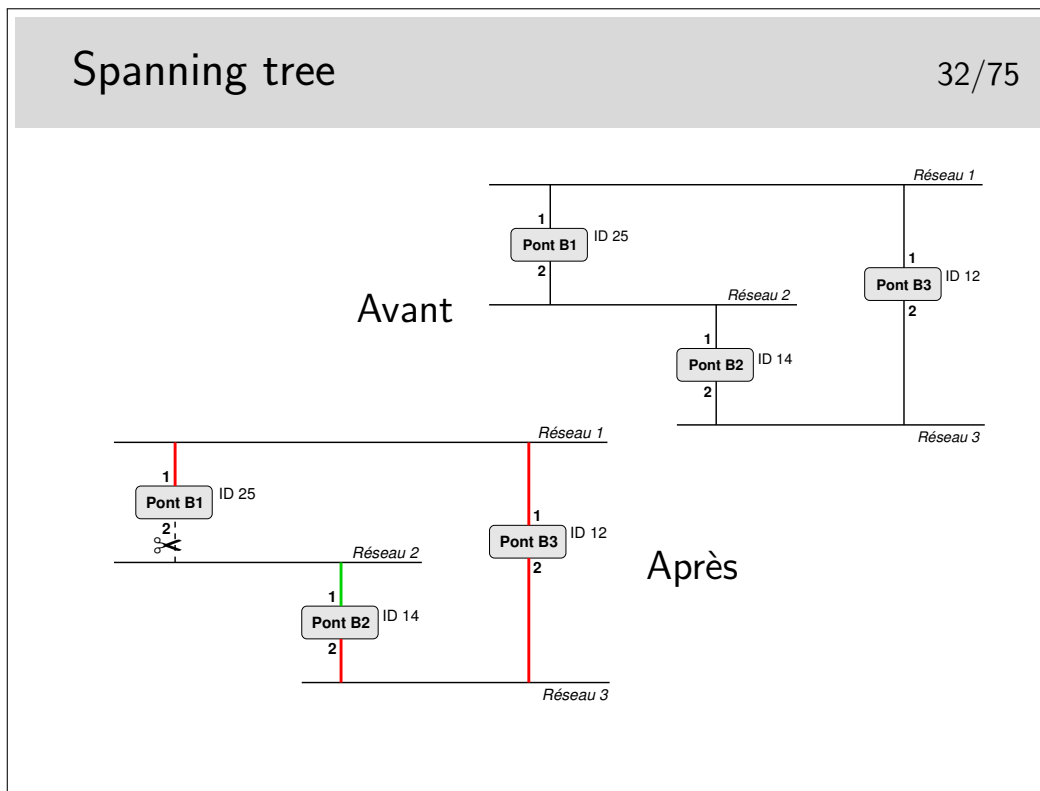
Spanning tree

32/75

Réseau 1

1
Pont B1
ID 25
2

1
Pont B3
ID 12
2

Avant

Réseau 2

1
Pont B2
ID 14
2

Réseau 3

Réseau 1

1
Pont B1
ID 25
2

1
Pont B3
ID 12
2

Réseau 2

Après

1
Pont B2
ID 14
2

Réseau 3